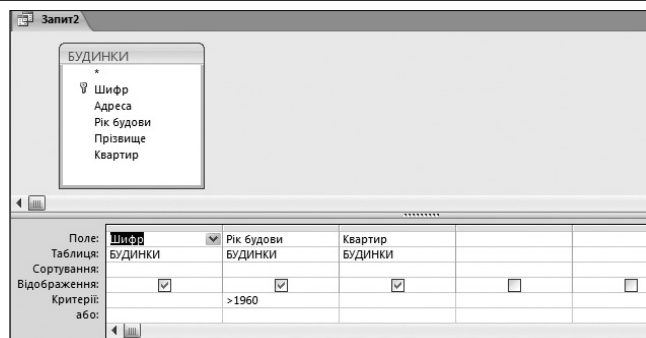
Запит2

БУДИНКИ
*
Шифр
Адреса
Рік будови
Прізвище
Квартир

| Поле: | Шифр | Рік будови | Квартир | | |
|---|---|---|---|---|---|
| Таблиця: | БУДИНКИ | БУДИНКИ | БУДИНКИ | | |
| Сортування: | | | | | |
| Відображення: | ☑ | ☑ | ☑ | ☐ | ☐ |
| Критерії: | | >1960 | | | |
| або: | | | | | |